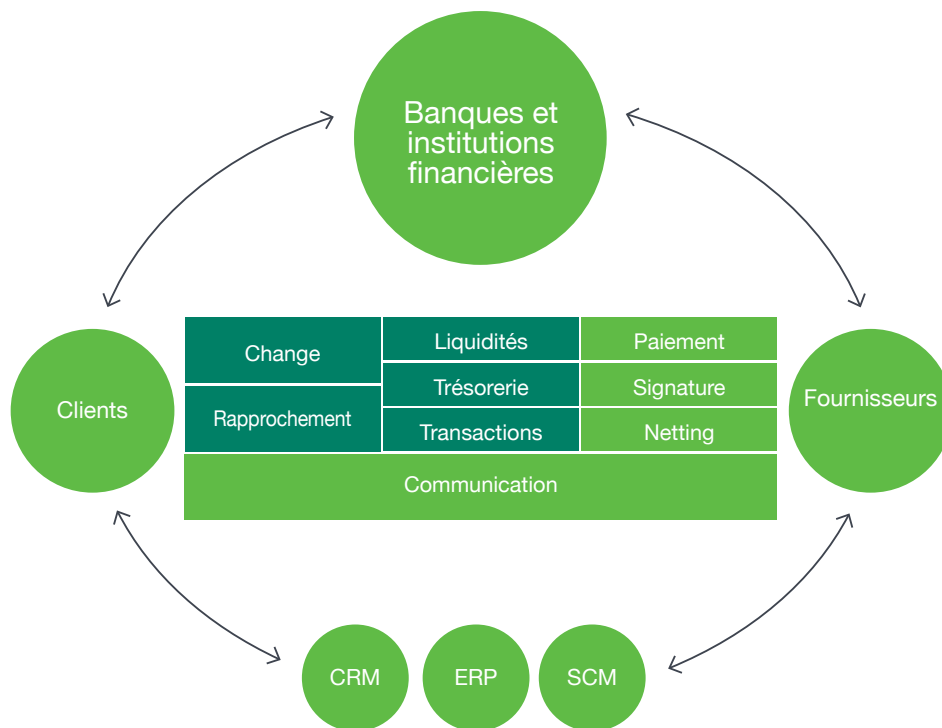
Banques et institutions financières

Clients

Fournisseurs

| Change | Liquidités | Paiement |
|---|---|---|
| Rapprochement | Trésorerie | Signature |
| | Transactions | Netting |

Communication

CRM

ERP

SCM